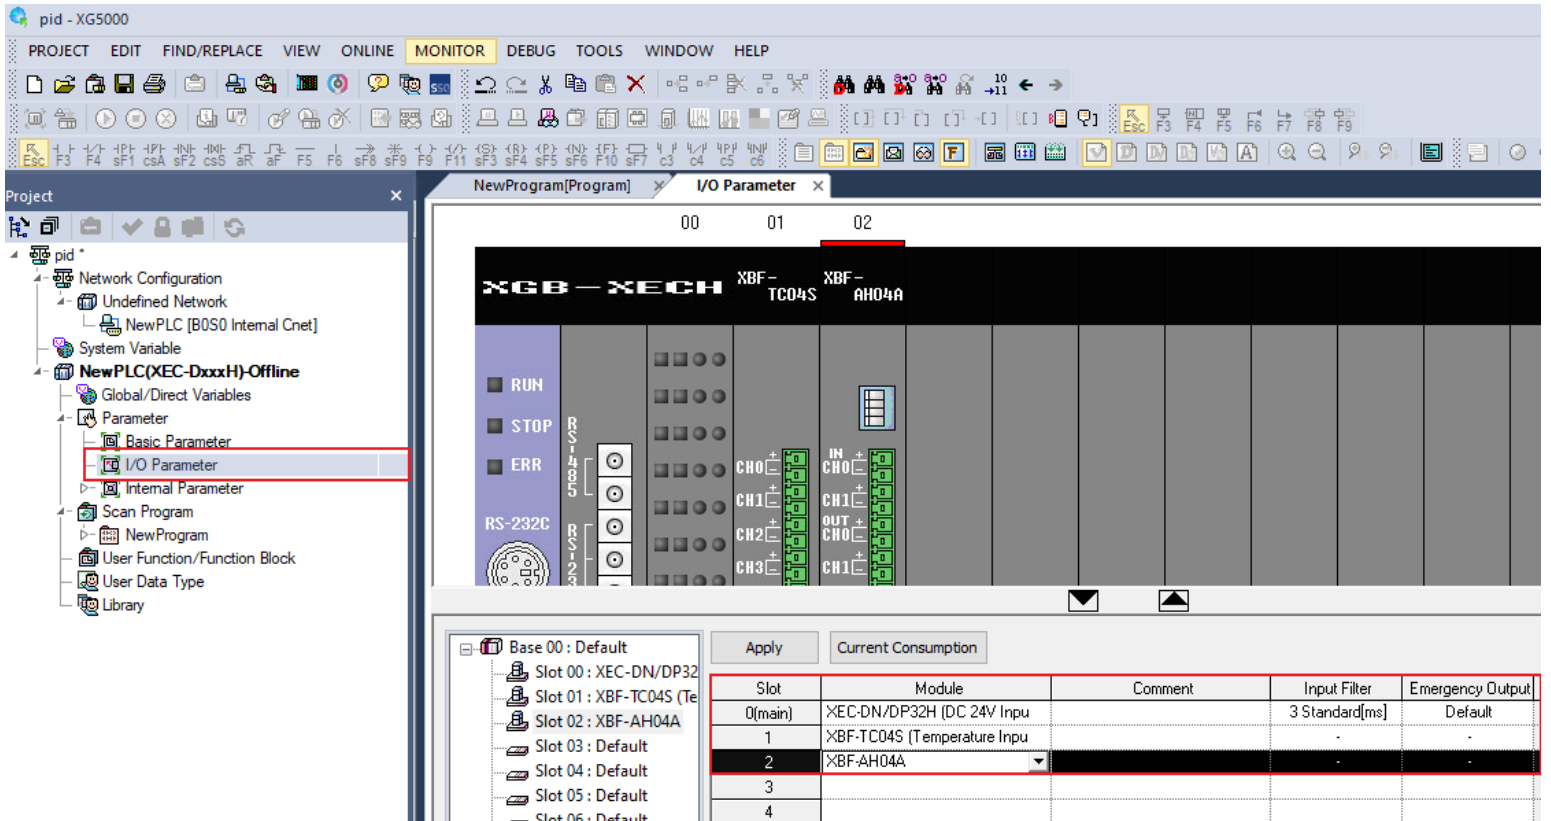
pid - XG5000

PROJECT EDIT FIND/REPLACE VIEW ONLINE MONITOR DEBUG TOOLS WINDOW HELP

Project

pid *
Network Configuration
Undefined Network
NewPLC [B0S0 Internal Cnet]
System Variable
NewPLC(XEC-DxxxH)-Offline
Global/Direct Variables
Parameter
Basic Parameter
I/O Parameter
Internal Parameter
Scan Program
NewProgram
User Function/Function Block
User Data Type
Library

NewProgram[Program]
I/O Parameter

00 01 02

XGB-XECH XBF-TC04S XBF-AH04A

RUN
STOP
ERR
RS-232C
RS-485
RS-232

CH0 CH1 CH2 CH3
IN CH0 CH1 OUT CH0 CH1

Base 00 : Default
Slot 00 : XEC-DN/DP32
Slot 01 : XBF-TC04S (Te
Slot 02 : XBF-AH04A
Slot 03 : Default
Slot 04 : Default
Slot 05 : Default
Slot 06 : Default

Apply
Current Consumption

| Slot | Module | Comment | Input Filter | Emergency Output |
|---|---|---|---|---|
| 0(main) | XEC-DN/DP32H (DC 24V Inpu | | 3 Standard[ms] | Default |
| 1 | XBF-TC04S (Temperature Inpu | | - | - |
| 2 | XBF-AH04A | | - | - |
| 3 | | | | |
| 4 | | | | |